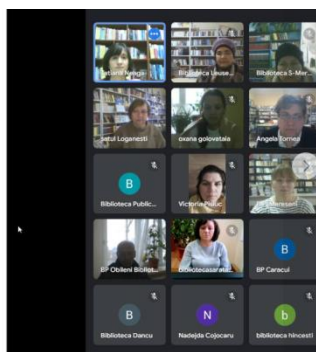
Tatiana Avaga...
Biblioteca Leuse...
Biblioteca S-Mer...
Satul Loganesti
oxana golovataia
Angela Tomea
B
Biblioteca Public...
Victoria Plugaru
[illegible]
BP Obileni Bibliot...
Bibliotecasararuri...
B
BP Caracui
B
Biblioteca Dancu
N
Nadejda Cojocaru
b
biblioteca hincesti